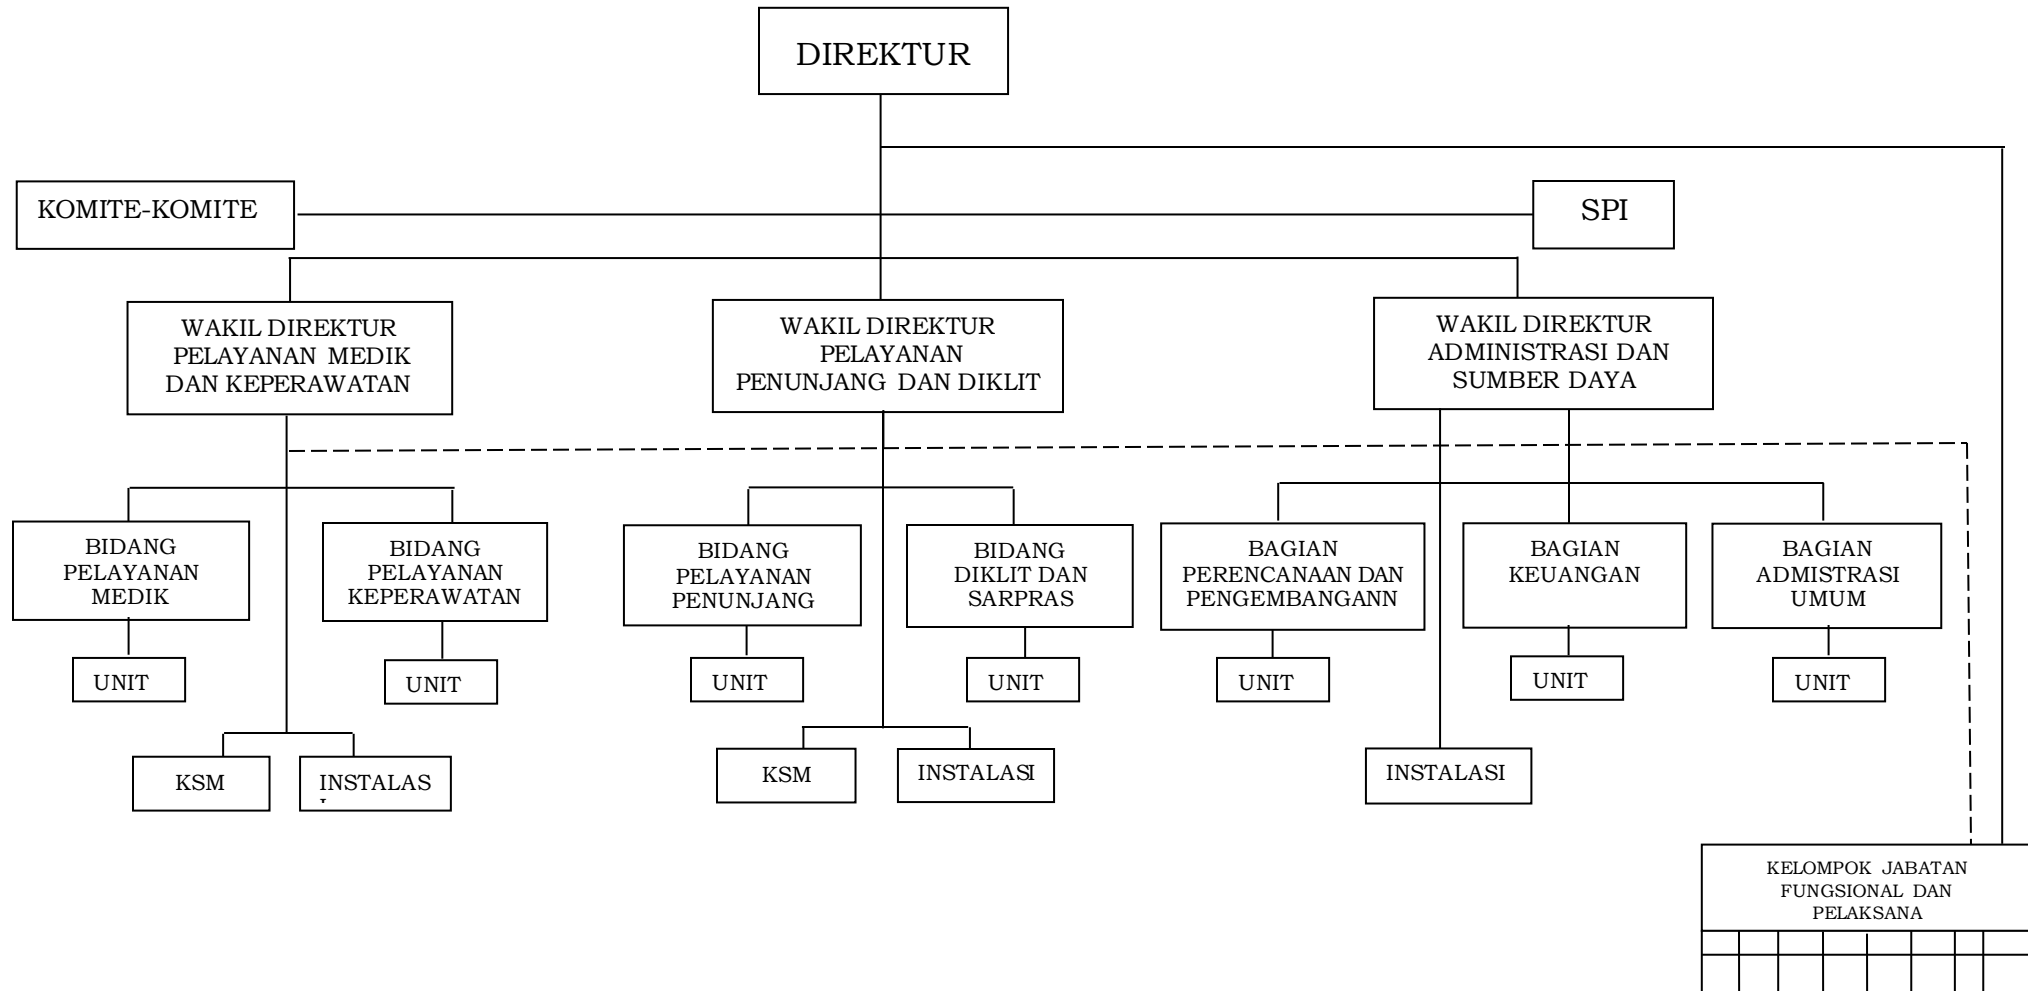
DIREKTUR

KOMITE-KOMITE

SPI

WAKIL DIREKTUR PELAYANAN MEDIK DAN KEPERAWATAN

WAKIL DIREKTUR PELAYANAN PENUNJANG DAN DIKLIT

WAKIL DIREKTUR ADMINISTRASI DAN SUMBER DAYA

BIDANG PELAYANAN MEDIK

UNIT

BIDANG PELAYANAN KEPERAWATAN

UNIT

KSM

INSTALAS

BIDANG PELAYANAN PENUNJANG

UNIT

BIDANG DIKLIT DAN SARPRAS

UNIT

KSM

INSTALASI

BAGIAN PERENCANAAN DAN PENGEMBANGANN

UNIT

BAGIAN KEUANGAN

UNIT

BAGIAN ADMISTRASI UMUM

UNIT

INSTALASI

KELOMPOK JABATAN FUNGSIONAL DAN PELAKSANA